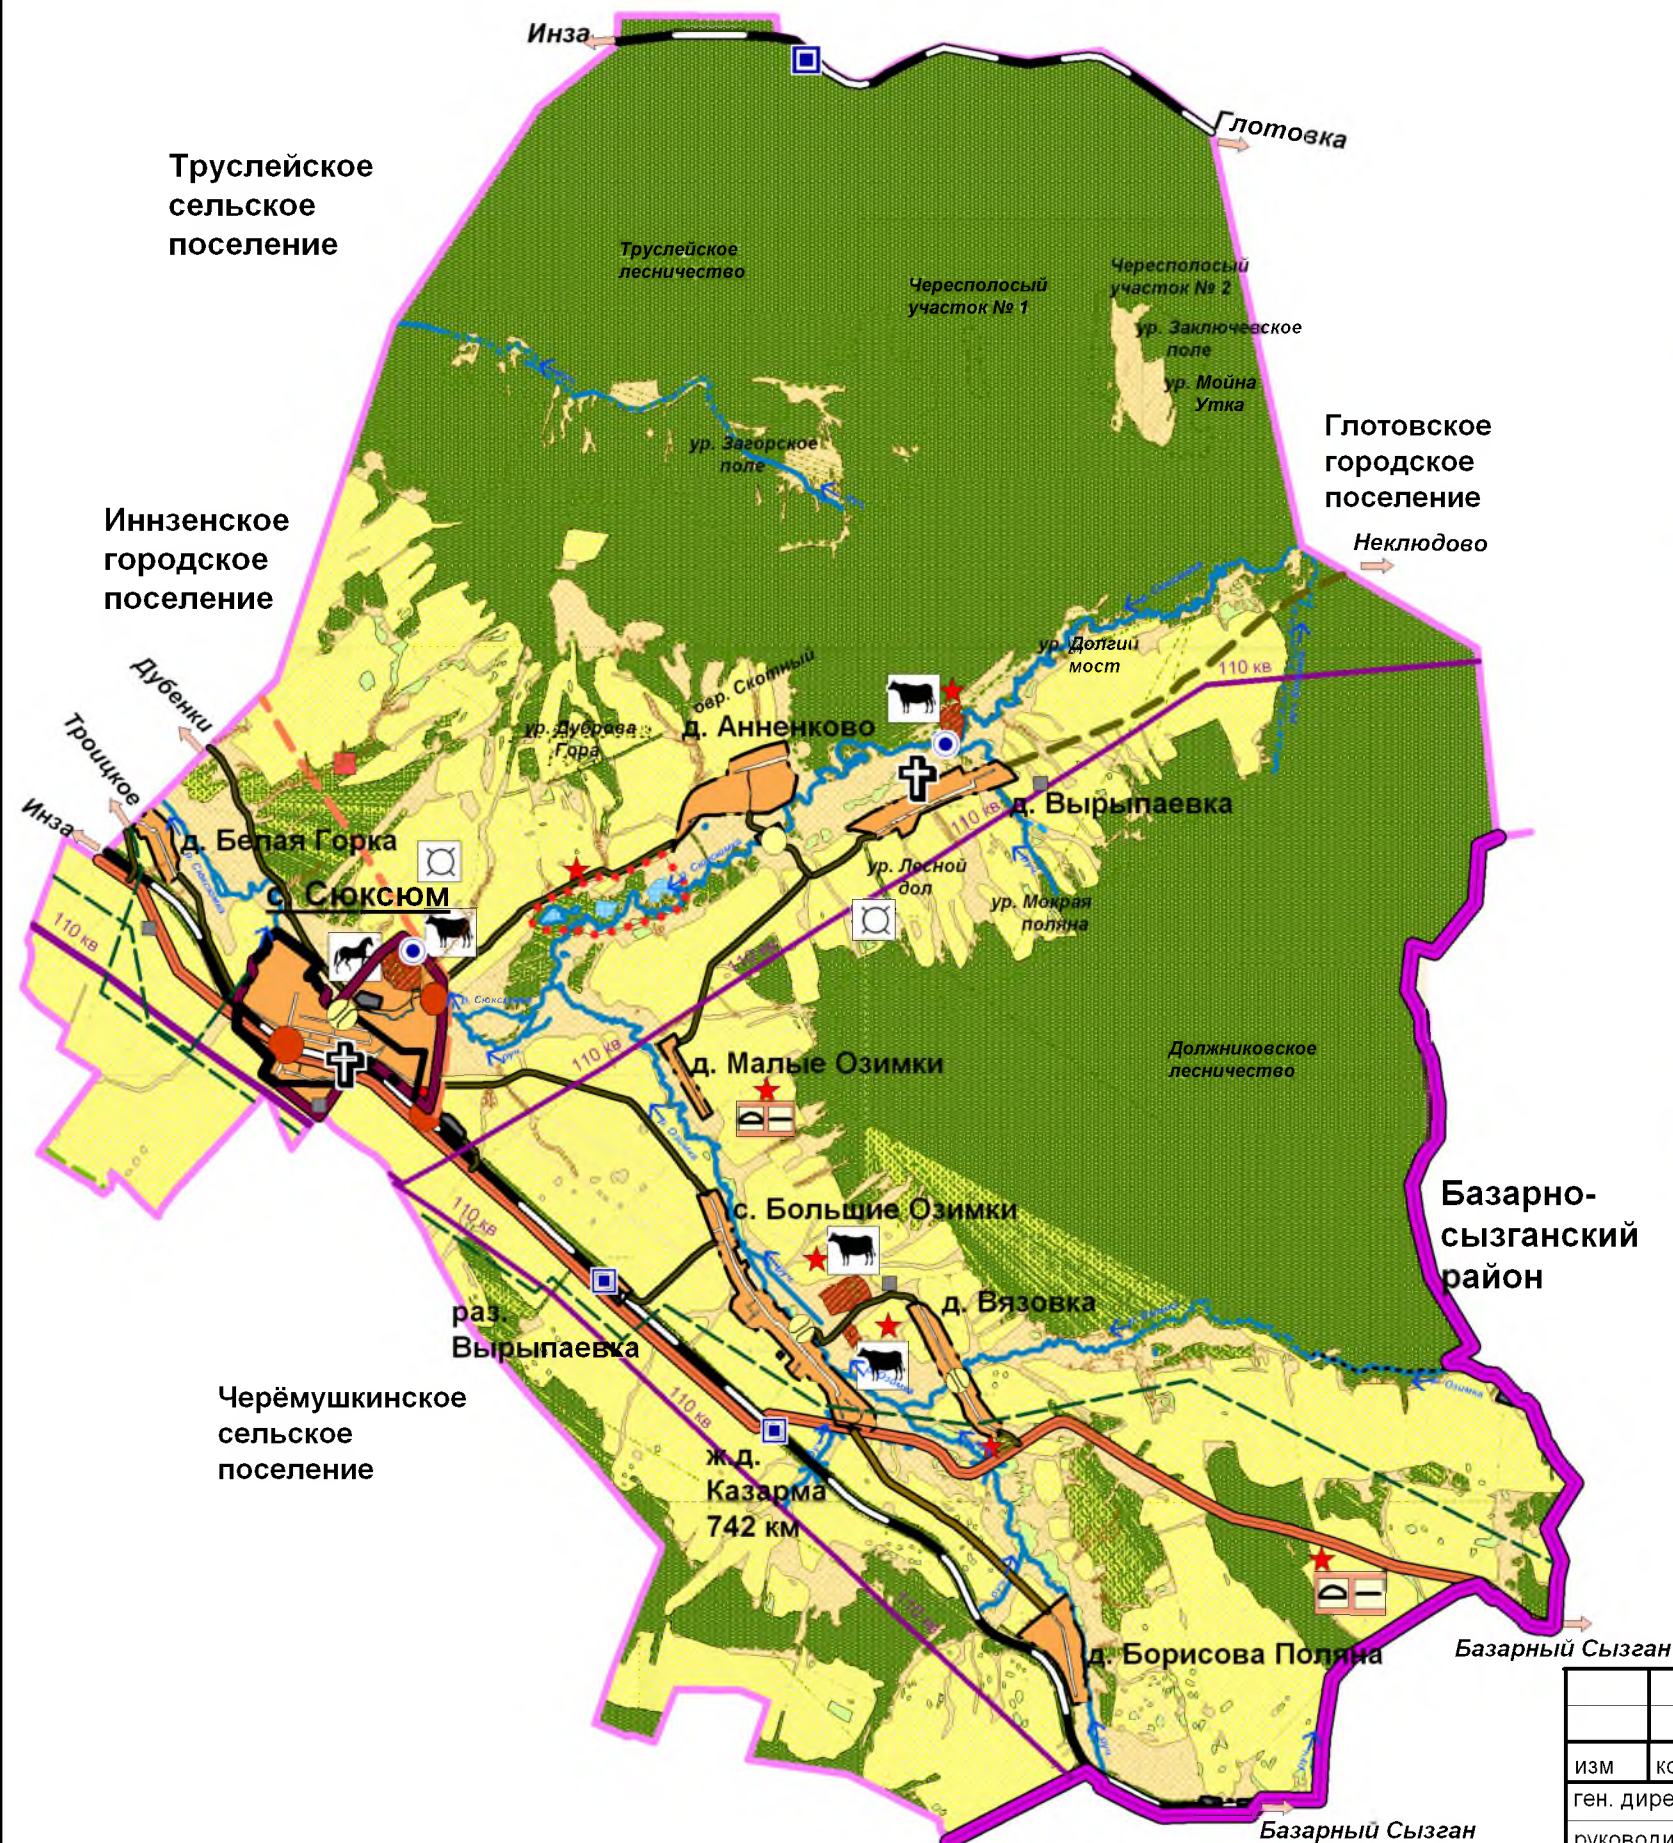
Инза
Глотовка
Труслейское сельское поселение
Труслейское лесничество
Чересполосый участок № 1
Чересполосый участок № 2
ур. Заключеческое поле
ур. Мойна Утка
ур. Загорское поле
Глотовское городское поселение
Неклюдово
Иннзенское городское поселение
Дубенки
Троицкое
Инза
110 кв
ур. Долгий мост
110 кв
оз. Скотный
ур. Дуброва Гора
д. Анненково
д. Вырыпаевка
д. Белая Горка
с. Сюксюм
ур. Лесной дол
ур. Мокрая поляна
Сюксюмка
110 кв
д. Малые Озимки
Должниковское лесничество
Базарно-сызганский район
с. Большие Озимки
110 кв
раз. Вырыпаевка
д. Вязовка
Озимка
Черёмушкинское сельское поселение
110 кв
ж.д. Казарма 742 км
110 кв
д. Борисова Поляна
Базарный Сызган
Базарный Сызган
изм
ко
ген. дире
руководи